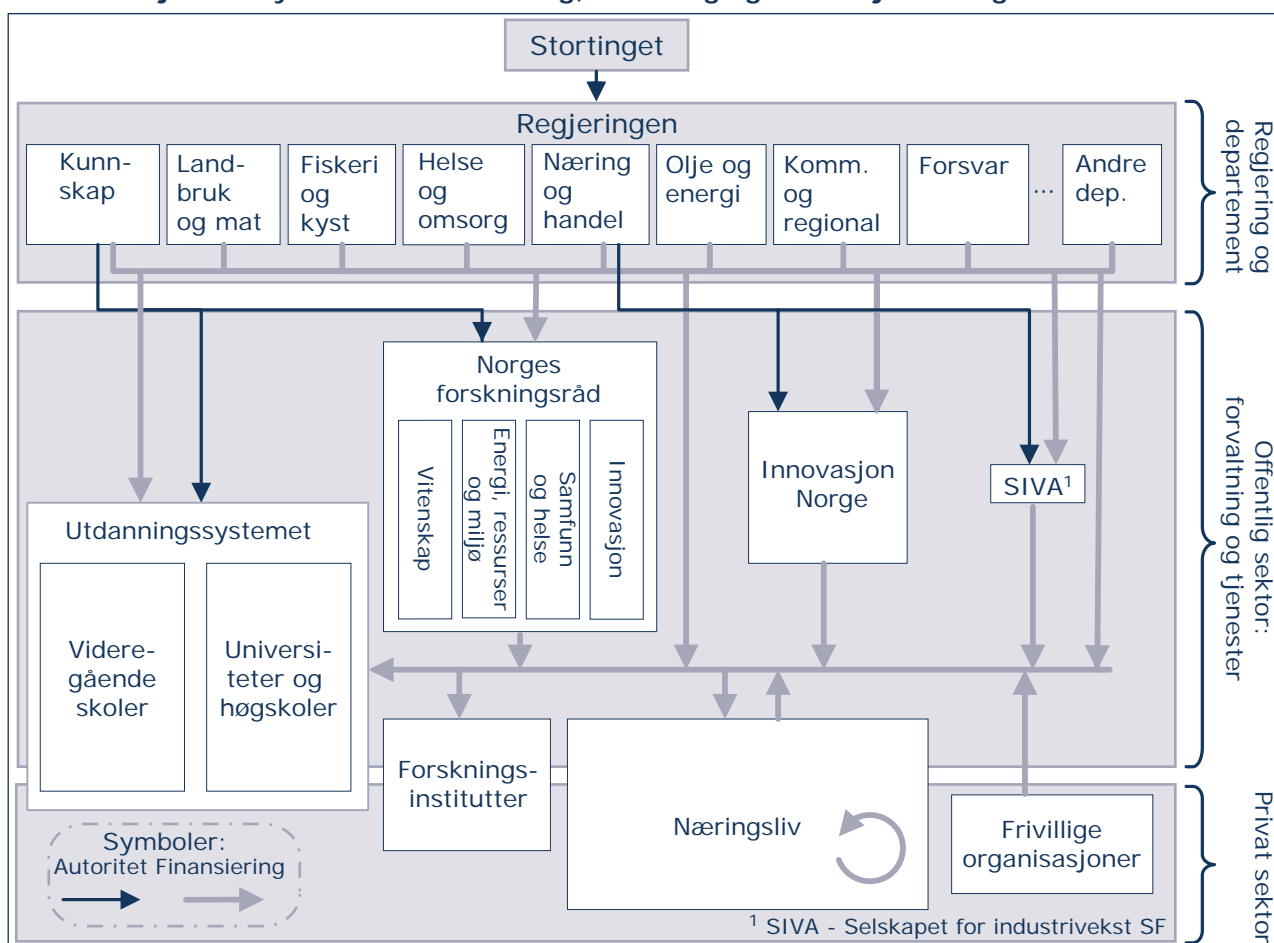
Stortinget

Regjeringen

Kunnskap

Landbruk og mat

Fiskeri og kyst

Helse og omsorg

Næring og handel

Olje og energi

Komm. og regional

Forsvar

...

Andre dep.

Regjering og departement

Norges forskningsråd

Vitenskap

Energi, ressurser og miljø

Samfunn og helse

Innovasjon

Innovasjon Norge

SIVA$^1$

Utdanningssystemet

Videregående skoler

Universiteter og høgskoler

Offentlig sektor: forvaltning og tjenester

Forskningsinstitutter

Næringsliv

Frivillige organisasjoner

Symboler:
Autoritet Finansiering

Privat sektor

$^1$ SIVA - Selskapet for industrivekst SF